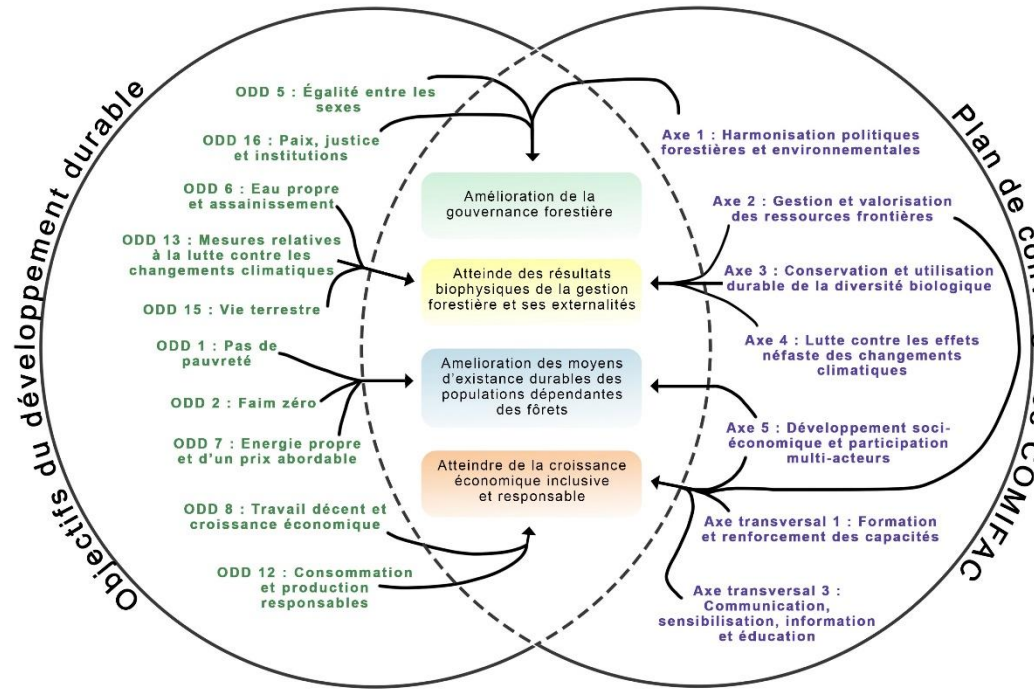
Objectifs du développement durable

ODD 5 : Égalité entre les sexes

ODD 16 : Paix, justice et institutions

ODD 6 : Eau propre et assainissement

ODD 13 : Mesures relatives à la lutte contre les changements climatiques

ODD 15 : Vie terrestre

ODD 1 : Pas de pauvreté

ODD 2 : Faim zéro

ODD 7 : Energie propre et d'un prix abordable

ODD 8 : Travail décent et croissance économique

ODD 12 : Consommation et production responsables

Amélioration de la gouvernance forestière

Atteinde des résultats biophysiques de la gestion forestière et ses externalités

Amelioration des moyens d'existance durables des populations dépendantes des fôrets

Atteindre de la croissance économique inclusive et responsable

Plan de con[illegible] COMIFAC

Axe 1 : Harmonisation politiques forestières et environnementales

Axe 2 : Gestion et valorisation des ressources frontières

Axe 3 : Conservation et utilisation durable de la diversité biologique

Axe 4 : Lutte contre les effets néfaste des changements climatiques

Axe 5 : Développement soci-économique et participation multi-acteurs

Axe transversal 1 : Formation et renforcement des capacités

Axe transversal 3 : Communication, sensibilisation, information et éducation